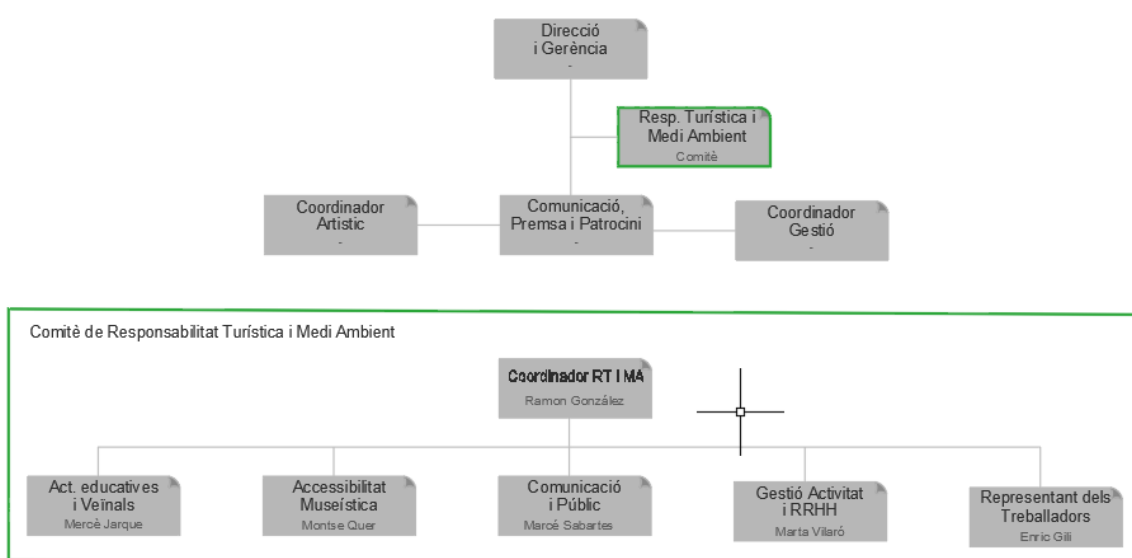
Direcció i Gerència
-

Resp. Turística i Medi Ambient
Comitè

Coordinador Artistic
-

Comunicació, Premsa i Patrocini
-

Coordinador Gestió
-

Comitè de Responsabilitat Turística i Medi Ambient

Coordinador RT i MA
Ramon González

Act. educatives i Veïnals
Mercè Jarque

Accessibilitat Museística
Montse Quer

Comunicació i Públic
Marcé Sabartes

Gestió Activitat i RRHH
Marta Vilaró

Representant dels Treballadors
Enric Gili